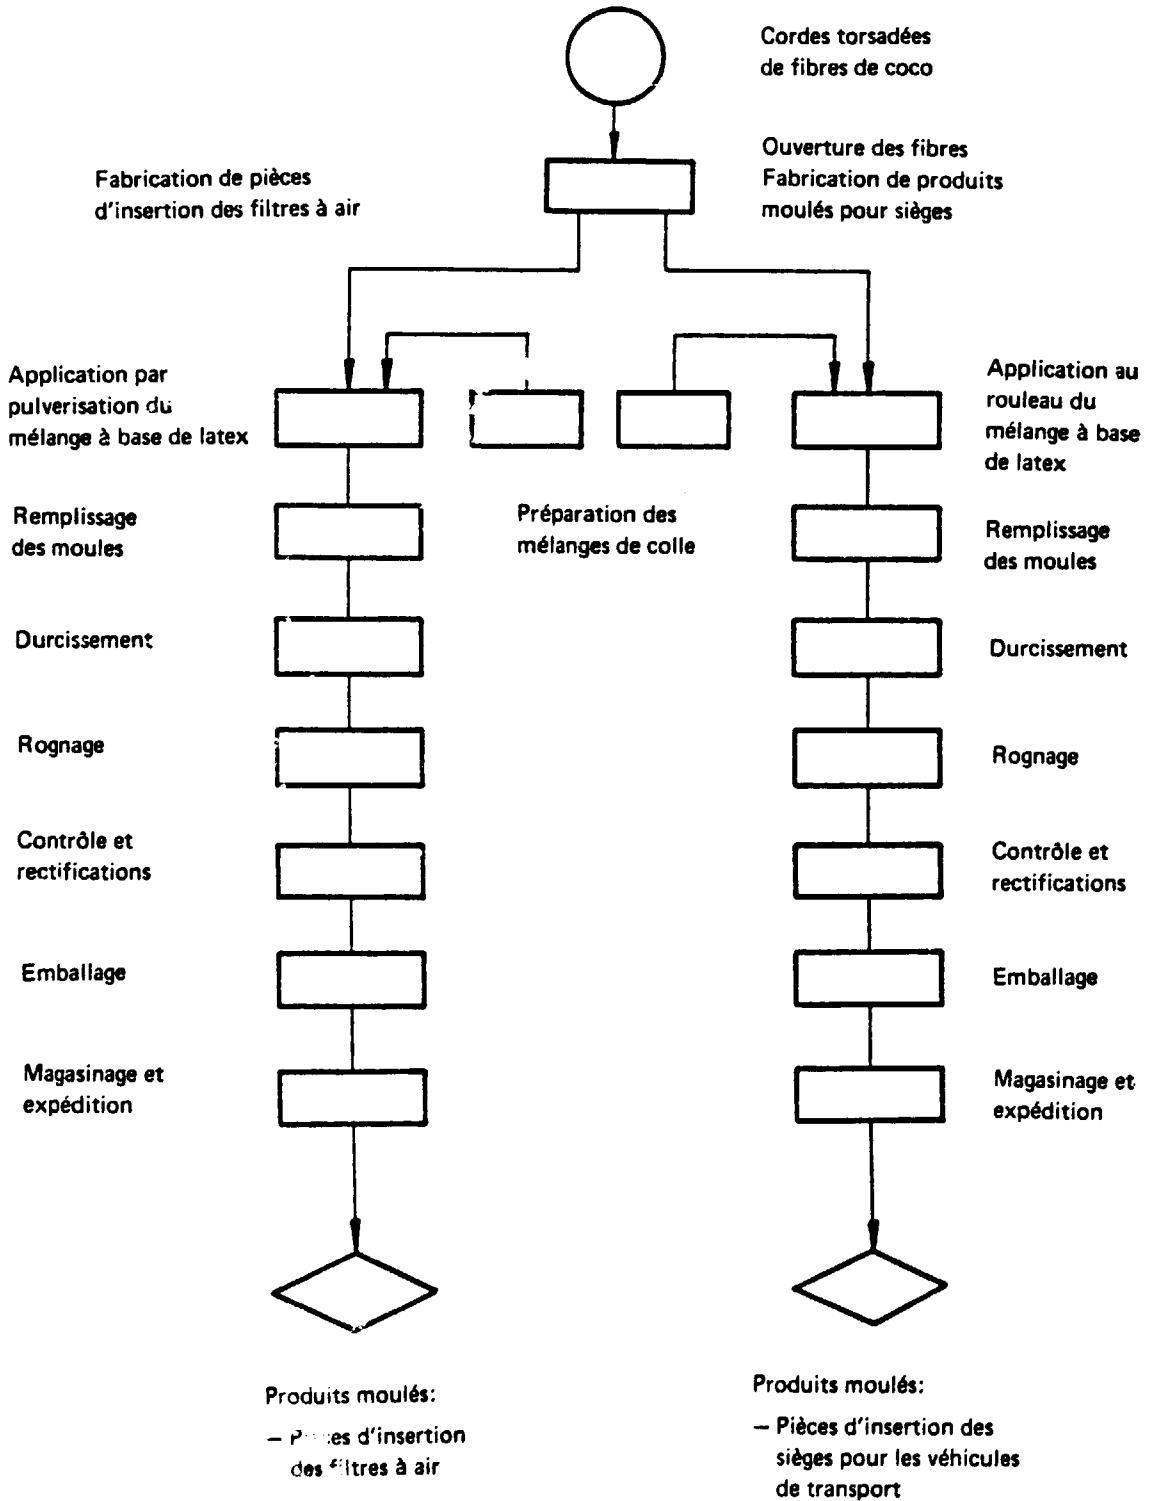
Cordes torsadées de fibres de coco

Ouverture des fibres
Fabrication de produits moulés pour sièges

Fabrication de pièces d'insertion des filtres à air

Application par pulverisation du mélange à base de latex

Application au rouleau du mélange à base de latex

Remplissage des moules

Préparation des mélanges de colle

Remplissage des moules

Durcissement

Durcissement

Rognage

Rognage

Contrôle et rectifications

Contrôle et rectifications

Emballage

Emballage

Magasinage et expédition

Magasinage et expédition

Produits moulés:
– P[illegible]es d'insertion des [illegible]ltres à air

Produits moulés:
– Pièces d'insertion des sièges pour les véhicules de transport